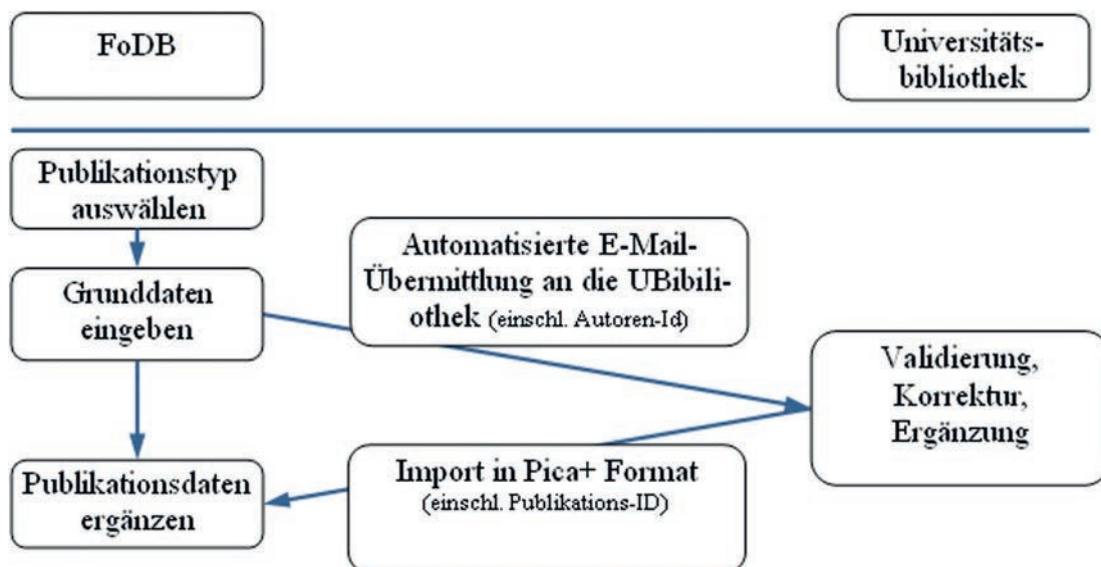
FoDB

Universitätsbibliothek

Publikationstyp auswählen

Grunddaten eingeben

Automatisierte E-Mail-Übermittlung an die UBibilithek (einschl. Autoren-Id)

Validierung, Korrektur, Ergänzung

Publikationsdaten ergänzen

Import in Pica+ Format (einschl. Publikations-ID)